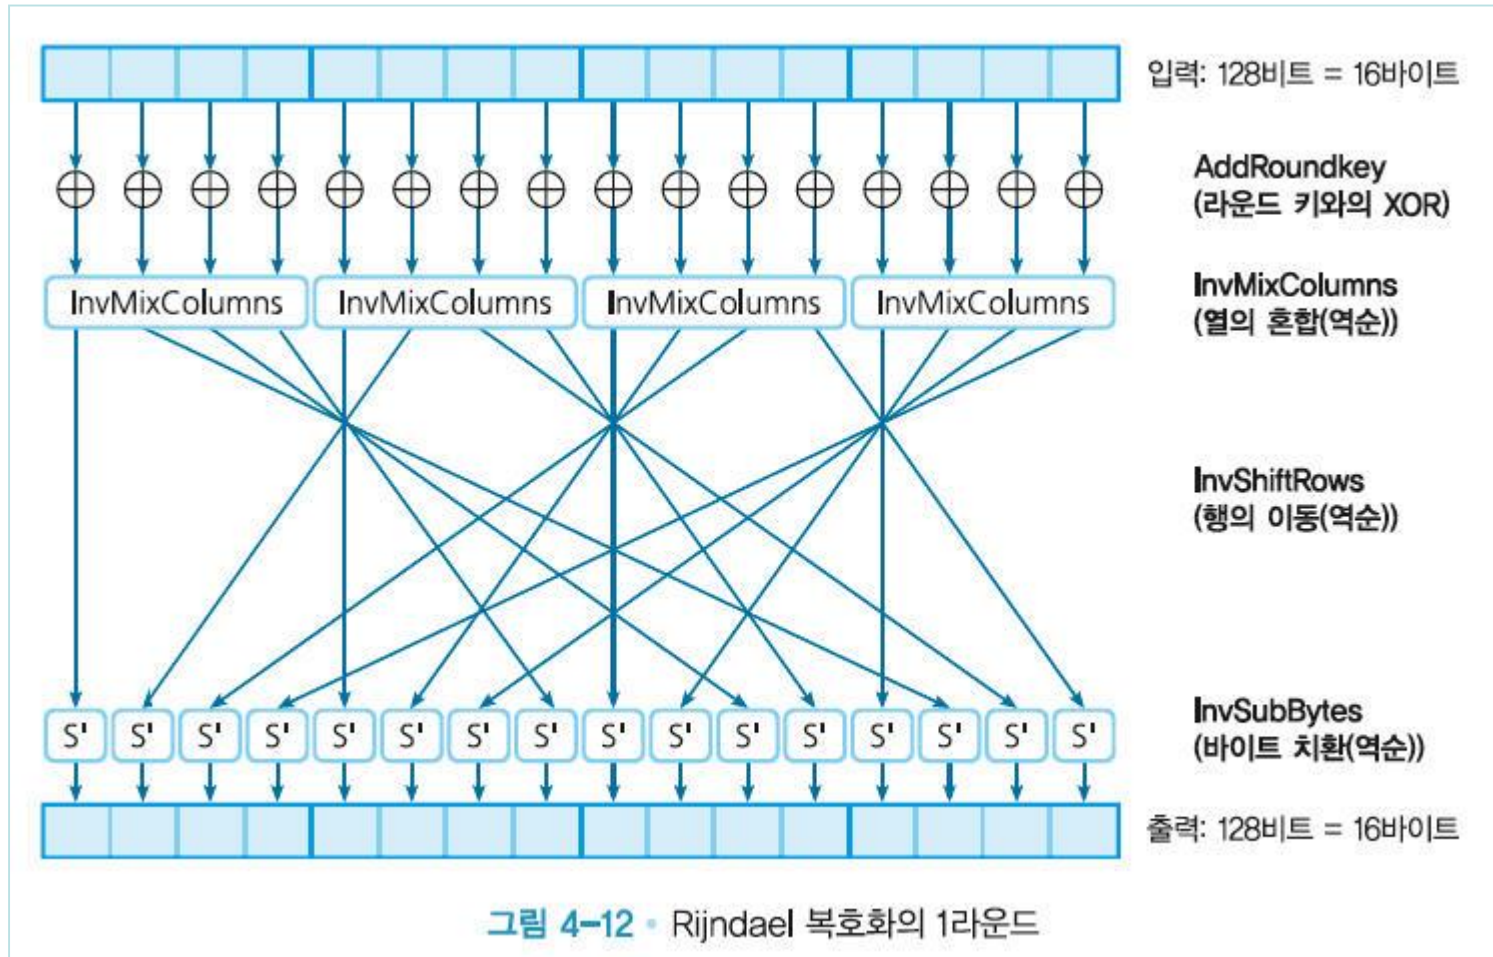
입력: 128비트 = 16바이트

$\oplus$ $\oplus$ $\oplus$ $\oplus$ $\oplus$ $\oplus$ $\oplus$ $\oplus$ $\oplus$ $\oplus$ $\oplus$ $\oplus$ $\oplus$ $\oplus$ $\oplus$ $\oplus$

AddRoundkey
(라운드 키와의 XOR)

InvMixColumns InvMixColumns InvMixColumns InvMixColumns

InvMixColumns
(열의 혼합(역순))

InvShiftRows
(행의 이동(역순))

S' S' S' S' S' S' S' S' S' S' S' S' S' S' S' S'

InvSubBytes
(바이트 치환(역순))

출력: 128비트 = 16바이트

그림 4-12 • Rijndael 복호화의 1라운드